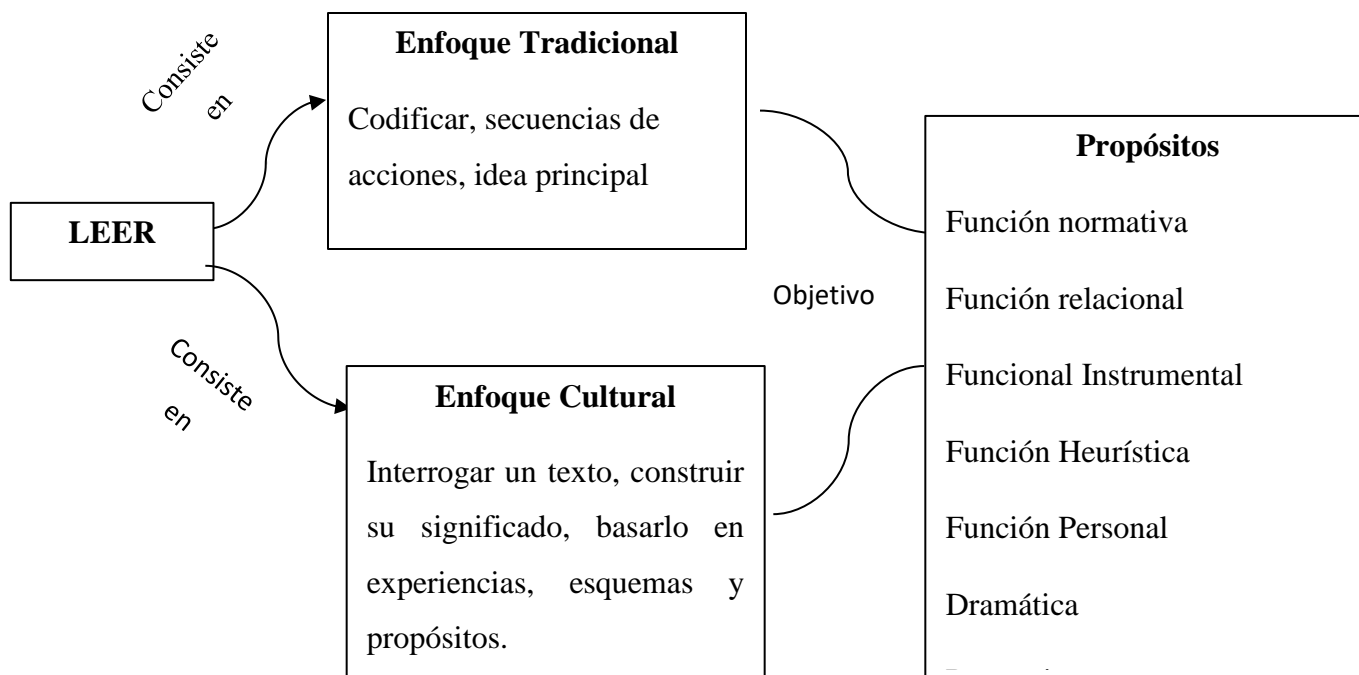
Consiste en

Enfoque Tradicional

Codificar, secuencias de acciones, idea principal

LEER

Consiste en

Enfoque Cultural

Interrogar un texto, construir su significado, basarlo en experiencias, esquemas y propósitos.

Objetivo

Propósitos

Función normativa

Función relacional

Funcional Instrumental

Función Heurística

Función Personal

Dramática

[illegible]